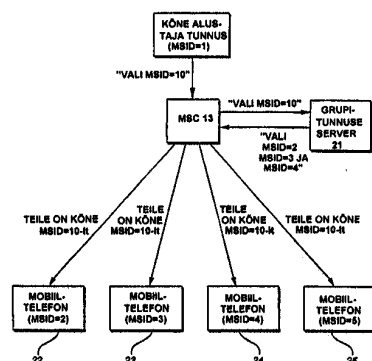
KÕNE ALUSTAJA TUNNUS (MSID=1)

"VALI MSID=10"

MSC 13

"VALI MSID=10"

GRUPITUNNUSE SERVER 21

"VALI MSID=2 MSID=3 JA MSID=4"

TEILE ON KÕNE MSID=10-lt

TEILE ON KÕNE MSID=10-lt

TEILE ON KÕNE MSID=10-lt

TEILE ON KÕNE MSID=10-lt

MOBIILTELEFON (MSID=2)

MOBIILTELEFON (MSID=3)

MOBIILTELEFON (MSID=4)

MOBIILTELEFON (MSID=5)

22

23

24

25